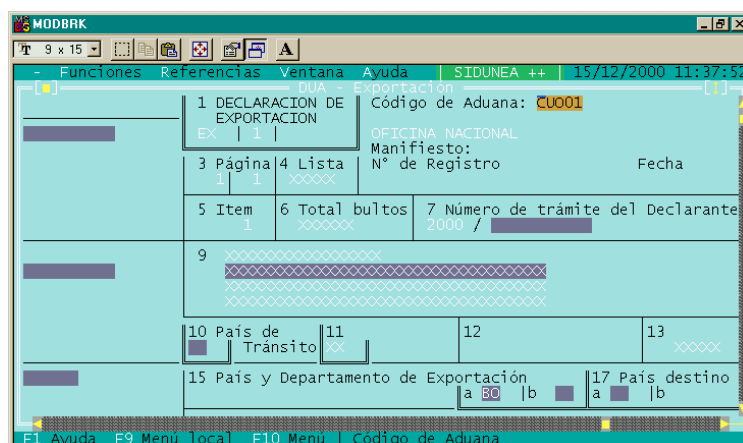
MODBRK
9 x 15
A
- Funciones Referencias Ventana Ayuda | SIDUNEA ++ | 15/12/2000 11:37:52
[■] DUA - Exportacion [↕]
1 DECLARACION DE EXPORTACION
EX | 1 |
Código de Aduana: CUO01
OFICINA NACIONAL
Manifiesto:
3 Página 1 | 1
4 Lista XXXXX
N° de Registro
Fecha
5 Item 1
6 Total bultos XXXXXX
7 Número de trámite del Declarante
2000 /
9 XXXXXXXXXXXXXXXXXXXXXXXXX
XXXXXXXXXXXXXXXXXXXXXXXXXXXXXXXXXXXXXXXX
XXXXXXXXXXXXXXXXXXXXXXXXXXXXXXXXXXXXXXXX
XXXXXXXXXXXXXXXXXXXXXXXXXXXXXXXXXXXXXXXX
10 País de Tránsito
11 XX
12
13 XXXXX
15 País y Departamento de Exportación
a BO |b
17 País destino
a |b
F1 Ayuda F9 Menú local F10 Menú | Código de Aduana